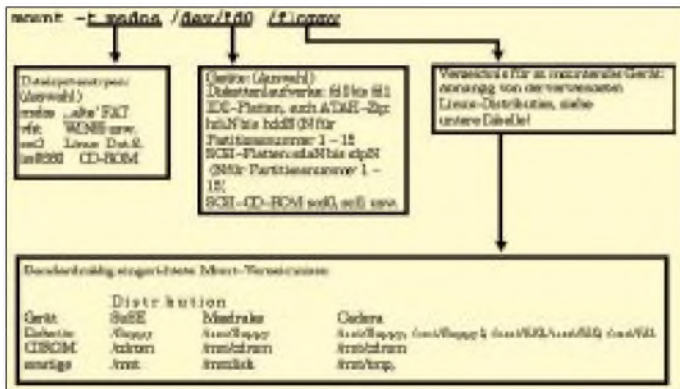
mount -t msdos /dev/fd0 /floppy

Dateisystemtypen: (Auswahl)
msdos „alte" FAT
vfat WINS usw.
ext2 Linux Dat.S.
iso9660 CD-ROM

Geräte: (Auswahl)
Diskettenlaufwerke: fd0 bis fd1
IDE-Platten, auch ATAPI-Zip: hdaN bis hddN (N für Partitionsnummer 1 – 15)
SCSI-Platten: sdaN bis sdpN (N für Partitionsnummer 1 – 15)
SCSI-CD-ROM scd0, scd1 usw.

Verzeichnis für zu mountendes Gerät: abhängig von der verwendeten Linux-Distribution, siehe untere Tabelle!

Standardmäßig eingerichtete Mount-Verzeichnisse:

| | Distribution | | |
|---|---|---|---|
| Gerät | SuSE | Mandrake | Caldera |
| Diskette | /floppy | /mnt/floppy | /mnt/floppy, /mnt/floppy-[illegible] |
| CDROM | /cdrom | /mnt/cdrom | /mnt/cdrom |
| sonstige | /mnt | /mnt/disk | /mnt/tmp, |